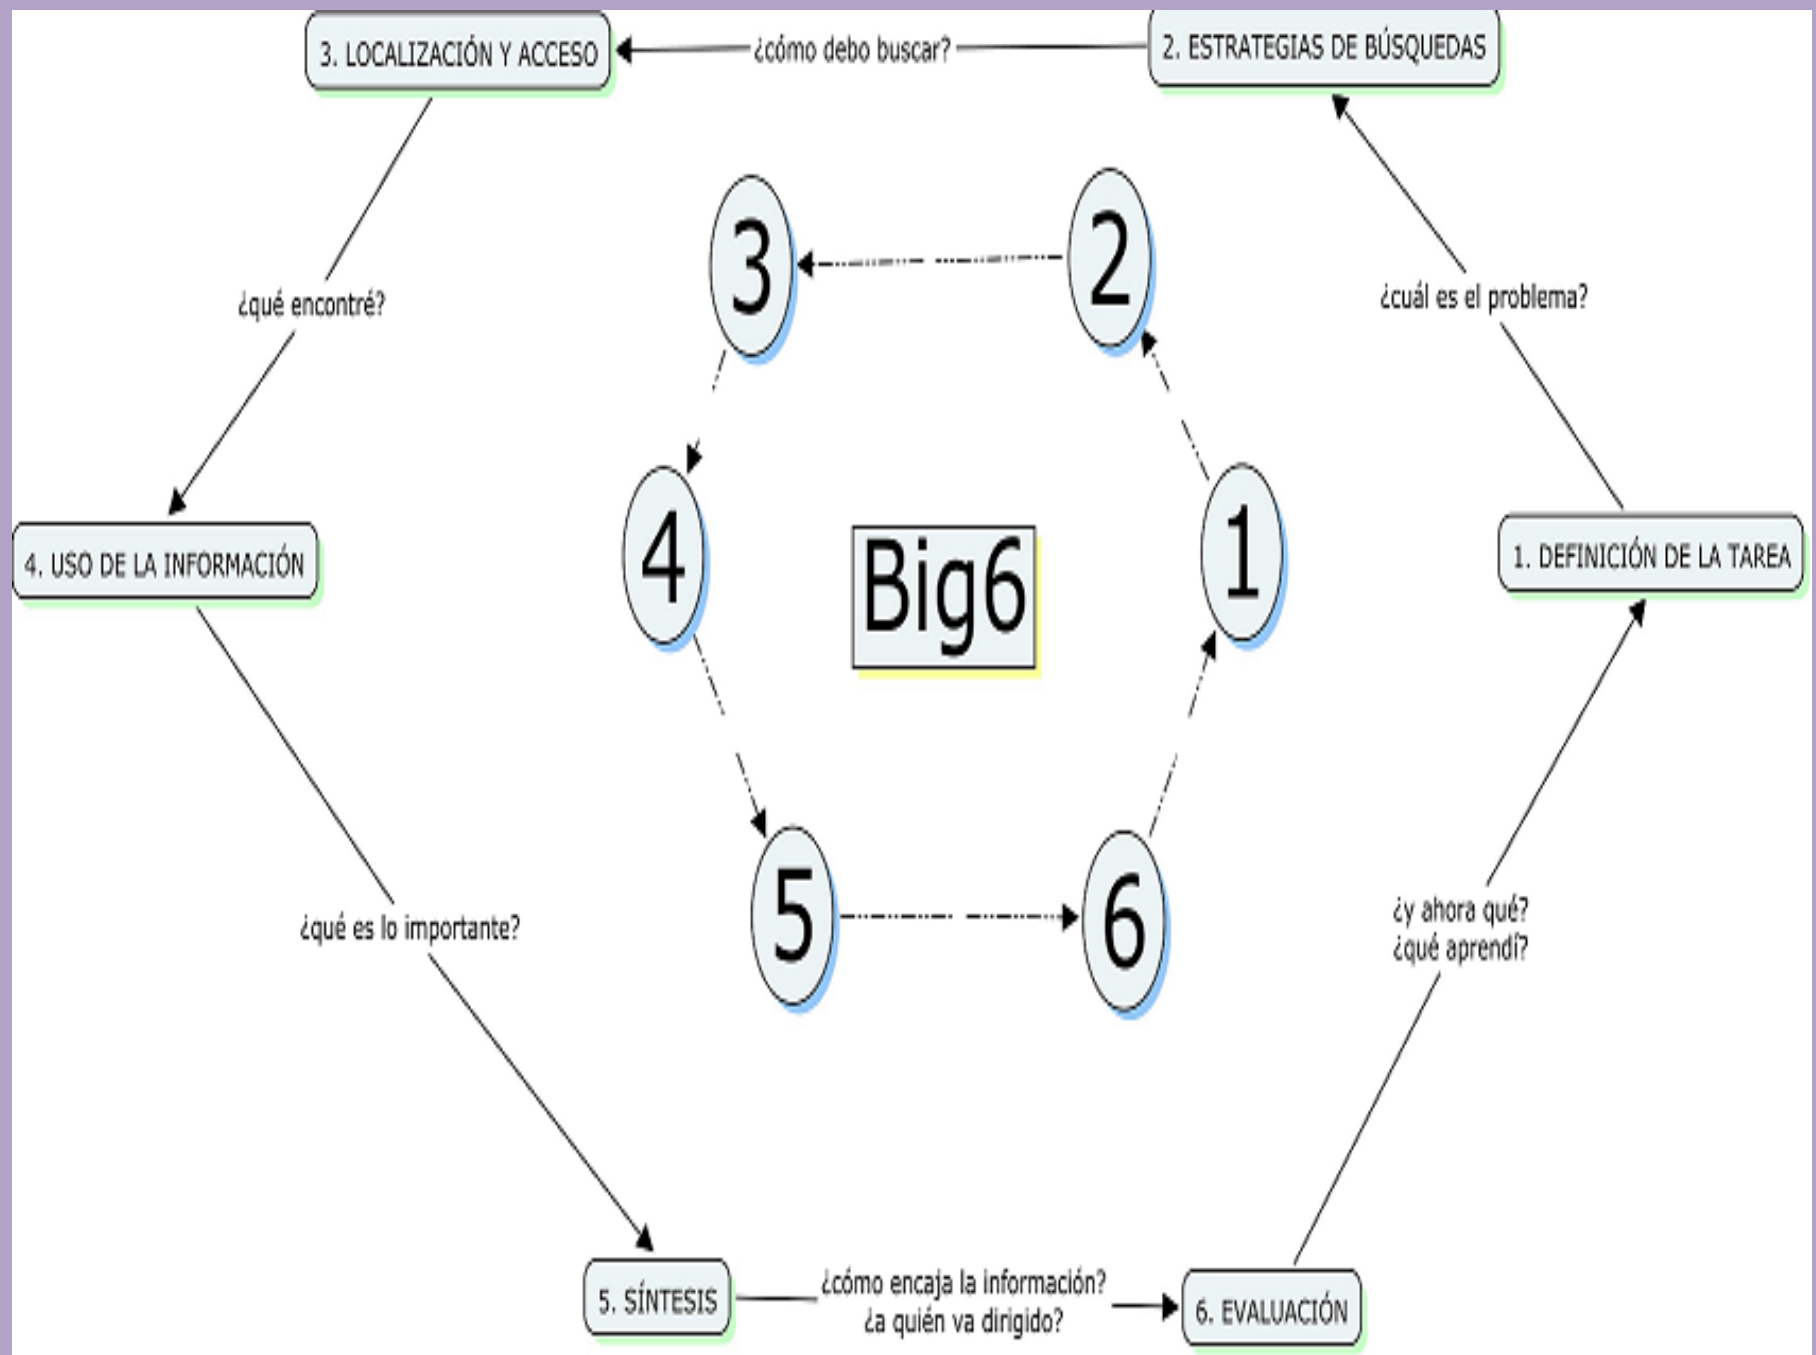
3. LOCALIZACIÓN Y ACCESO

¿cómo debo buscar?

2. ESTRATEGIAS DE BÚSQUEDAS

3

2

¿qué encontré?

¿cuál es el problema?

4

Big6

1

4. USO DE LA INFORMACIÓN

1. DEFINICIÓN DE LA TAREA

5

6

¿qué es lo importante?

¿y ahora qué?
¿qué aprendí?

5. SÍNTESIS

¿cómo encaja la información?
¿a quién va dirigido?

6. EVALUACIÓN